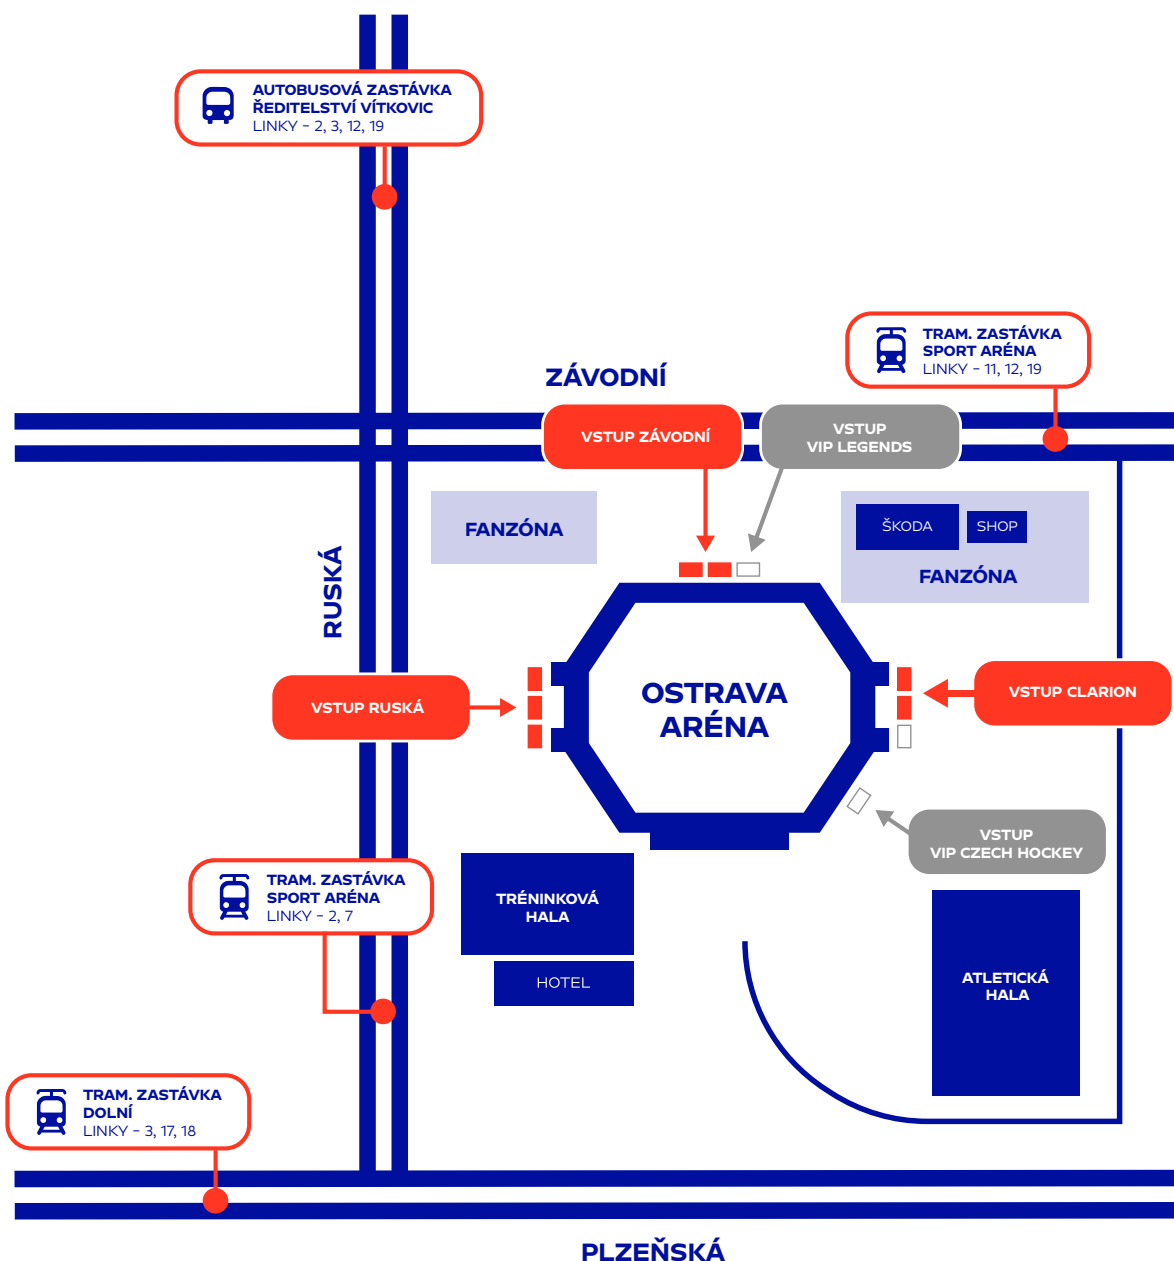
AUTOBUSOVÁ ZASTÁVKA
ŘEDITELSTVÍ VÍTKOVIC
LINKY - 2, 3, 12, 19

TRAM. ZASTÁVKA
SPORT ARÉNA
LINKY - 11, 12, 19

ZÁVODNÍ

VSTUP ZÁVODNÍ

VSTUP
VIP LEGENDS

FANZÓNA

ŠKODA

SHOP

FANZÓNA

RUSKÁ

VSTUP RUSKÁ

OSTRAVA
ARÉNA

VSTUP CLARION

VSTUP
VIP CZECH HOCKEY

TRAM. ZASTÁVKA
SPORT ARÉNA
LINKY - 2, 7

TRÉNINKOVÁ
HALA

HOTEL

ATLETICKÁ
HALA

TRAM. ZASTÁVKA
DOLNÍ
LINKY - 3, 17, 18

PLZEŇSKÁ